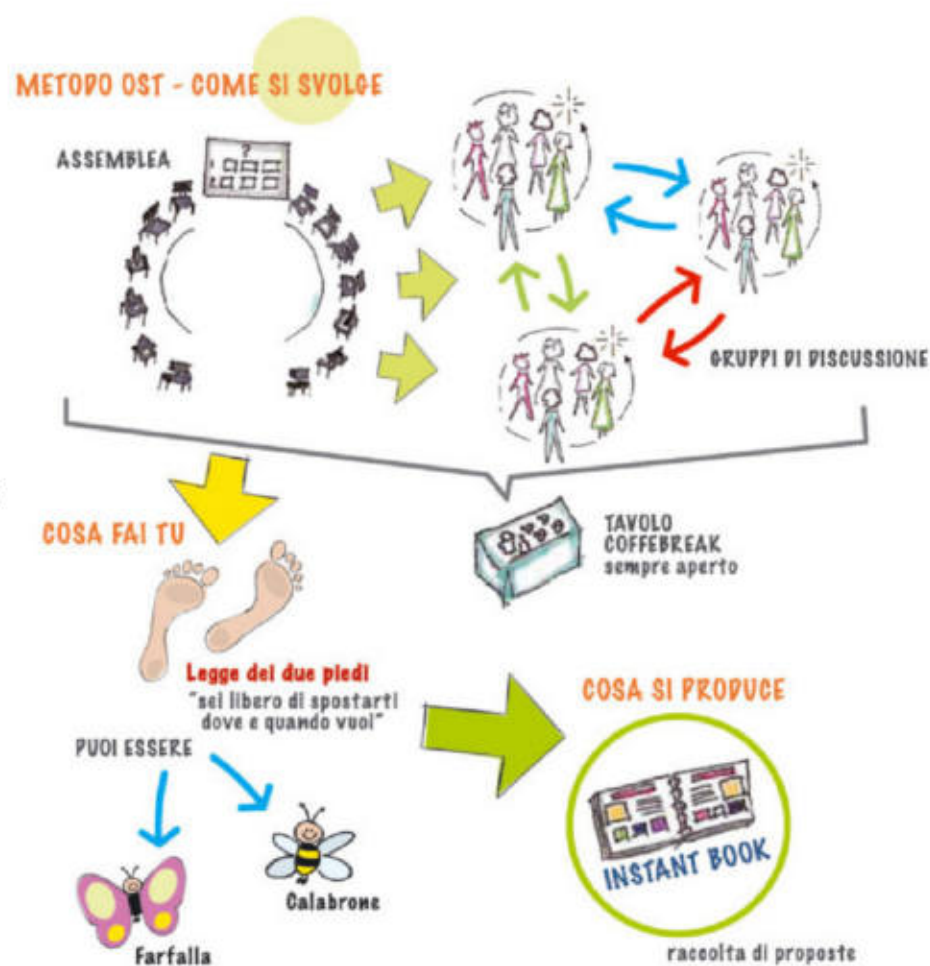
METODO OST - COME SI SVOLGE

ASSEMBLEA

?

GRUPPI DI DISCUSSIONE

TAVOLO COFFEBREAK sempre aperto

COSA FAI TU

Legge dei due piedi
"sei libero di spostarti dove e quando vuoi"

PUOI ESSERE

Farfalla

Calabrone

COSA SI PRODUCE

INSTANT BOOK

raccolta di proposte